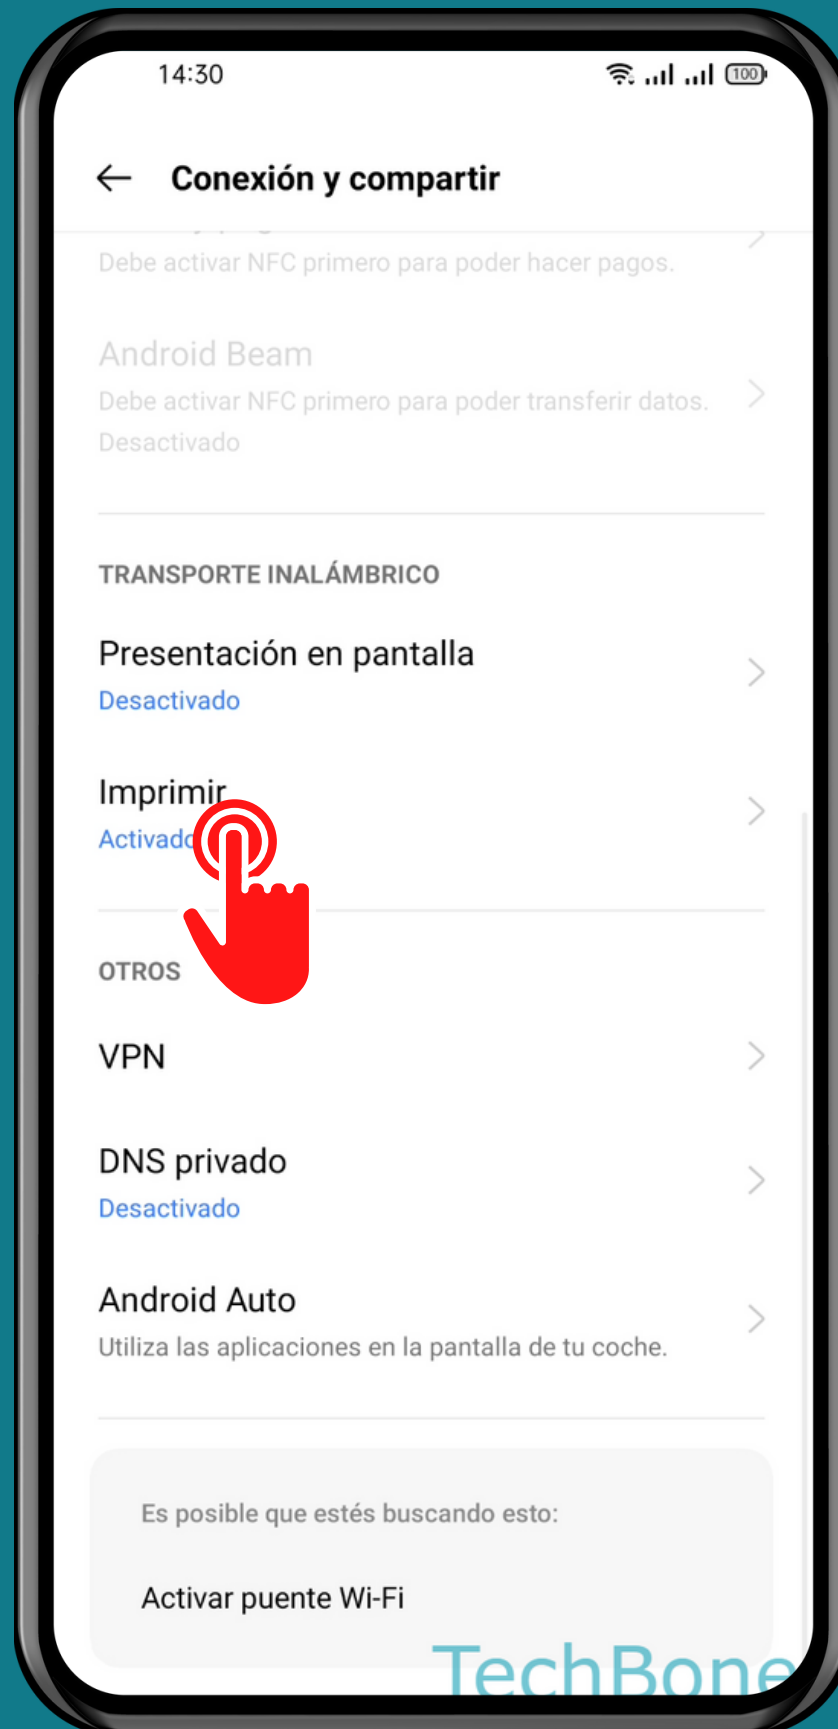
14:30

100

Conexión y compartir

Debe activar NFC primero para poder hacer pagos.

Android Beam
Debe activar NFC primero para poder transferir datos.
Desactivado

TRANSPORTE INALÁMBRICO

Presentación en pantalla
Desactivado

Imprimir
Activado

OTROS

VPN

DNS privado
Desactivado

Android Auto
Utiliza las aplicaciones en la pantalla de tu coche.

Es posible que estés buscando esto:

Activar puente Wi-Fi

TechBone